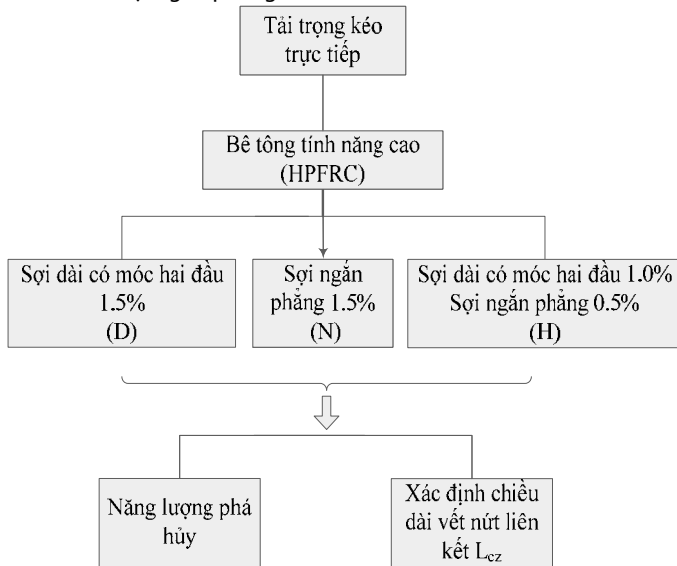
Tải trọng kéo trực tiếp

Bê tông tính năng cao (HPFRC)

Sợi dài có móc hai đầu 1.5% (D)

Sợi ngắn phẳng 1.5% (N)

Sợi dài có móc hai đầu 1.0% Sợi ngắn phẳng 0.5% (H)

Năng lượng phá hủy

Xác định chiều dài vết nứt liên kết $L_{cz}$